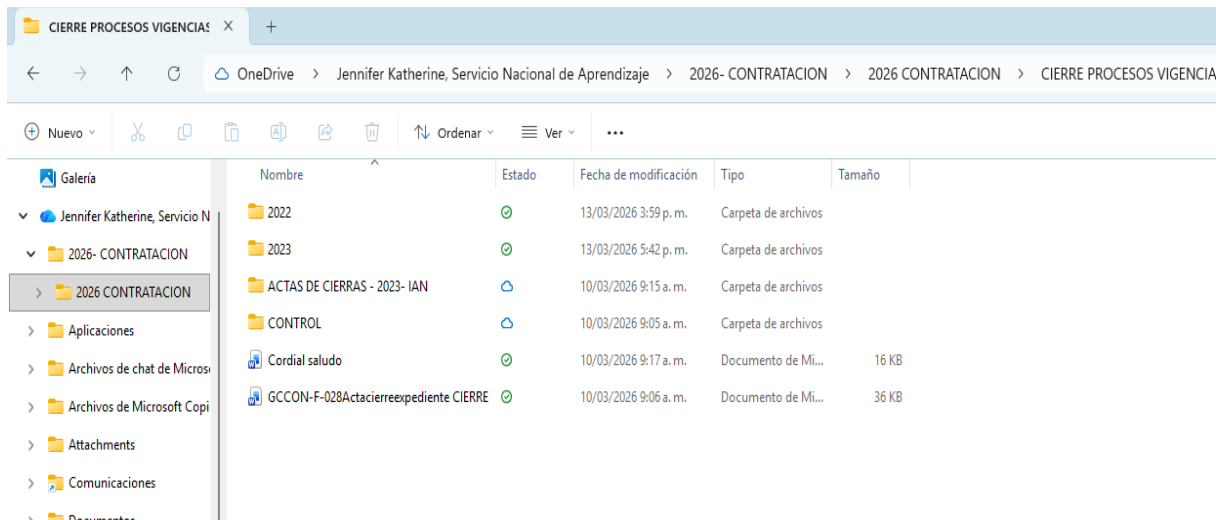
CIERRE PROCESOS VIGENCIAS ×  +

OneDrive > Jennifer Katherine, Servicio Nacional de Aprendizaje > 2026- CONTRATACION > 2026 CONTRATACION > CIERRE PROCESOS VIGENCIA

Nuevo   Ordenar   Ver   ...

Galería
Jennifer Katherine, Servicio N
2026- CONTRATACION
2026 CONTRATACION
Aplicaciones
Archivos de chat de Micros
Archivos de Microsoft Copi
Attachments
Comunicaciones
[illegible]

| Nombre | Estado | Fecha de modificación | Tipo | Tamaño |
|---|---|---|---|---|
| 2022 | | 13/03/2026 3:59 p. m. | Carpeta de archivos | |
| 2023 | | 13/03/2026 5:42 p. m. | Carpeta de archivos | |
| ACTAS DE CIERRAS - 2023- IAN | | 10/03/2026 9:15 a. m. | Carpeta de archivos | |
| CONTROL | | 10/03/2026 9:05 a. m. | Carpeta de archivos | |
| Cordial saludo | | 10/03/2026 9:17 a. m. | Documento de Mi... | 16 KB |
| GCCON-F-028Actacierreexpediente CIERRE | | 10/03/2026 9:06 a. m. | Documento de Mi... | 36 KB |